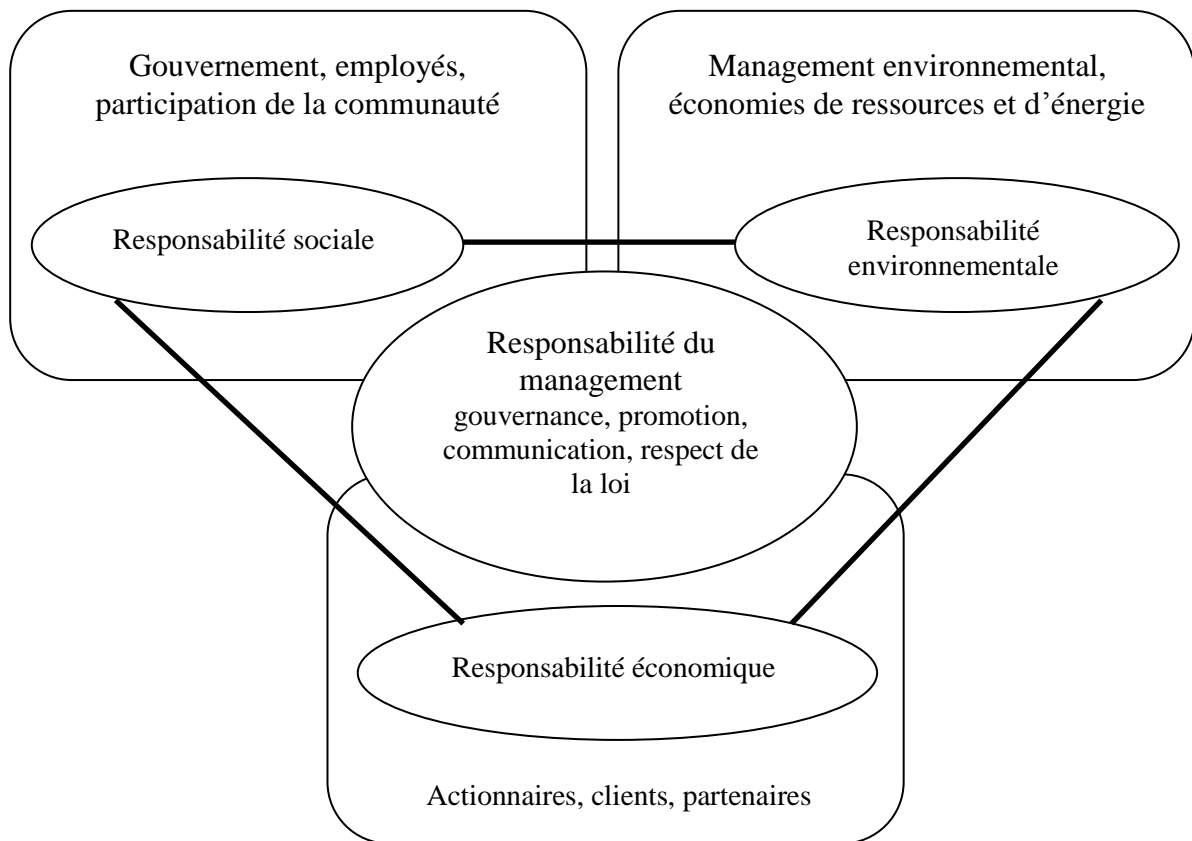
Gouvernement, employés, participation de la communauté

Management environnemental, économies de ressources et d'énergie

Responsabilité sociale

Responsabilité environnementale

Responsabilité du management
gouvernance, promotion, communication, respect de la loi

Responsabilité économique

Actionnaires, clients, partenaires